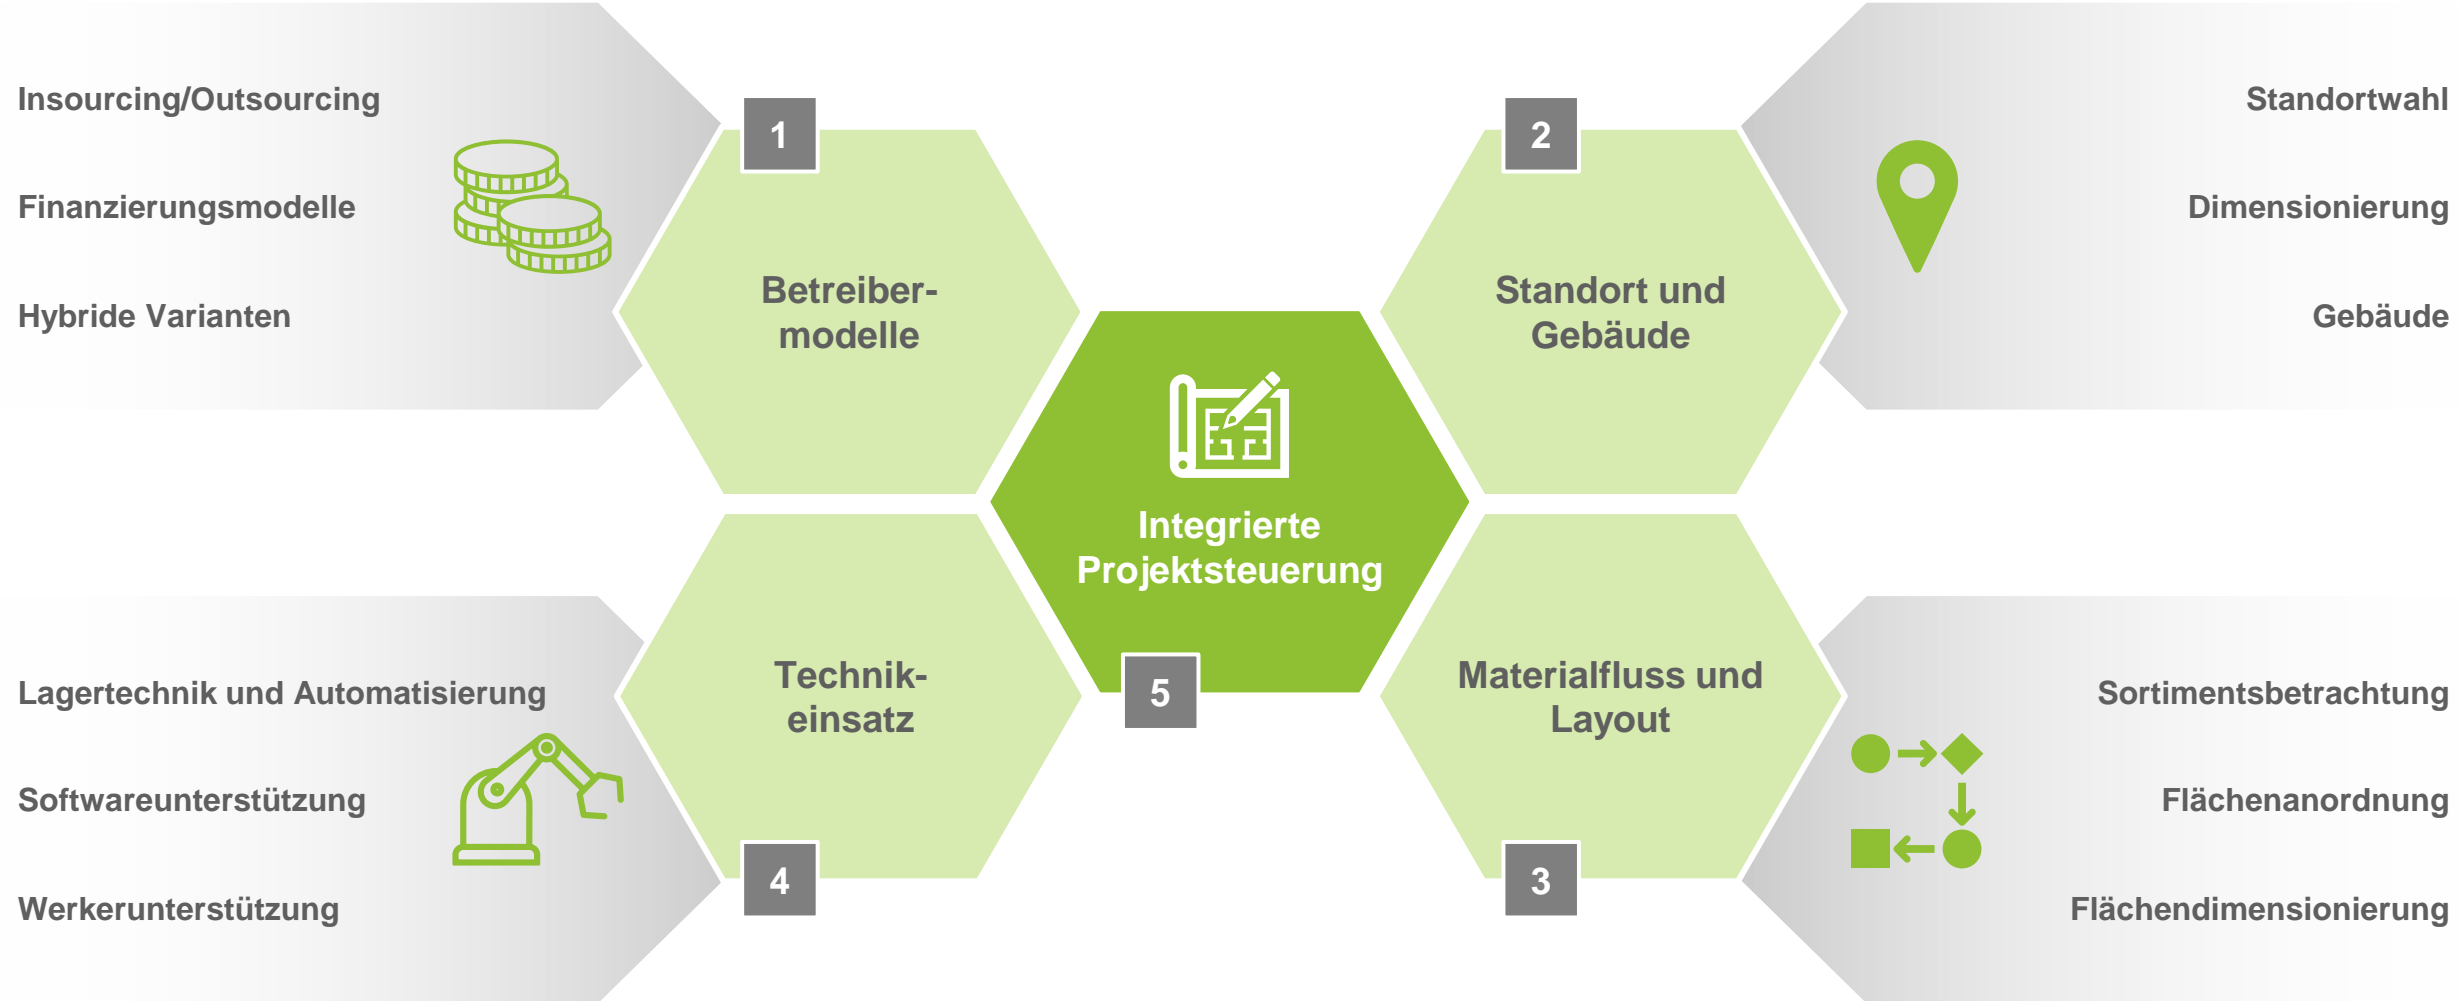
Insourcing/Outsourcing

Finanzierungsmodelle

Hybride Varianten

1

Betreiber-modelle

2

Standort und Gebäude

Standortwahl

Dimensionierung

Gebäude

Integrierte Projektsteuerung

5

Lagertechnik und Automatisierung

Softwareunterstützung

Werkerunterstützung

Technik-einsatz

4

Materialfluss und Layout

3

Sortimentsbetrachtung

Flächenanordnung

Flächendimensionierung